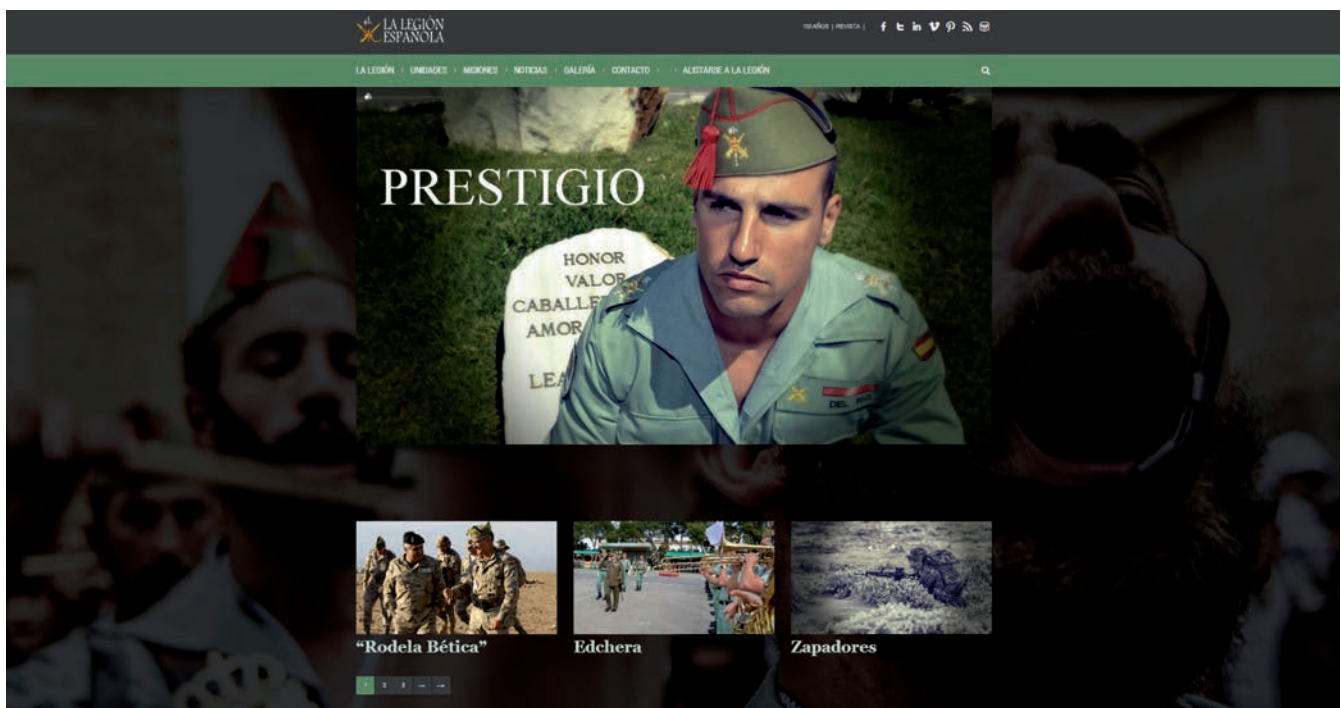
LA LEGIÓN ESPAÑOLA

100 AÑOS | REVISTA |

LA LEGIÓN · UNIDADES · MISIONES · NOTICIAS · GALERÍA · CONTACTO · · ALISTARSE A LA LEGIÓN

PRESTIGIO

HONOR
VALOR
CABALLE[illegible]
AMOR
LEA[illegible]

"Rodela Bética"

Edchera

Zapadores

1 2 3 → →